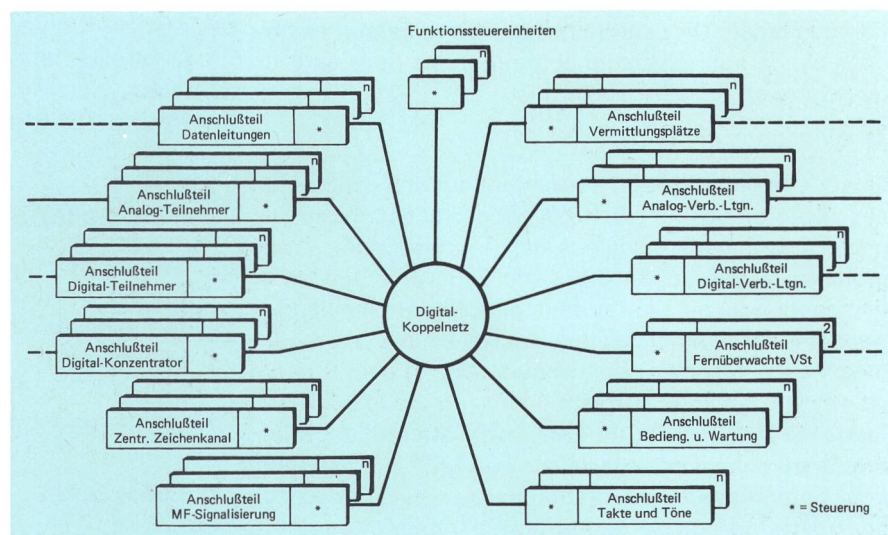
Funktionssteuereinheiten

n

*

n

Anschlußteil Datenleitungen

*

n

Anschlußteil Vermittlungsplätze

*

Anschlußteil Analog-Teilnehmer

*

n

Anschlußteil Analog-Verb.-Ltgn.

*

n

Anschlußteil Digital-Teilnehmer

*

n

Anschlußteil Digital-Verb.-Ltgn.

*

Digital-Koppelnetz

n

Anschlußteil Digital-Konzentrator

*

2

Anschlußteil Fernüberwachte VSt

*

Anschlußteil Zentr. Zeichenkanal

*

Anschlußteil Bedieng. u. Wartung

*

n

Anschlußteil MF-Signalisierung

*

Anschlußteil Takte und Töne

*

* = Steuerung